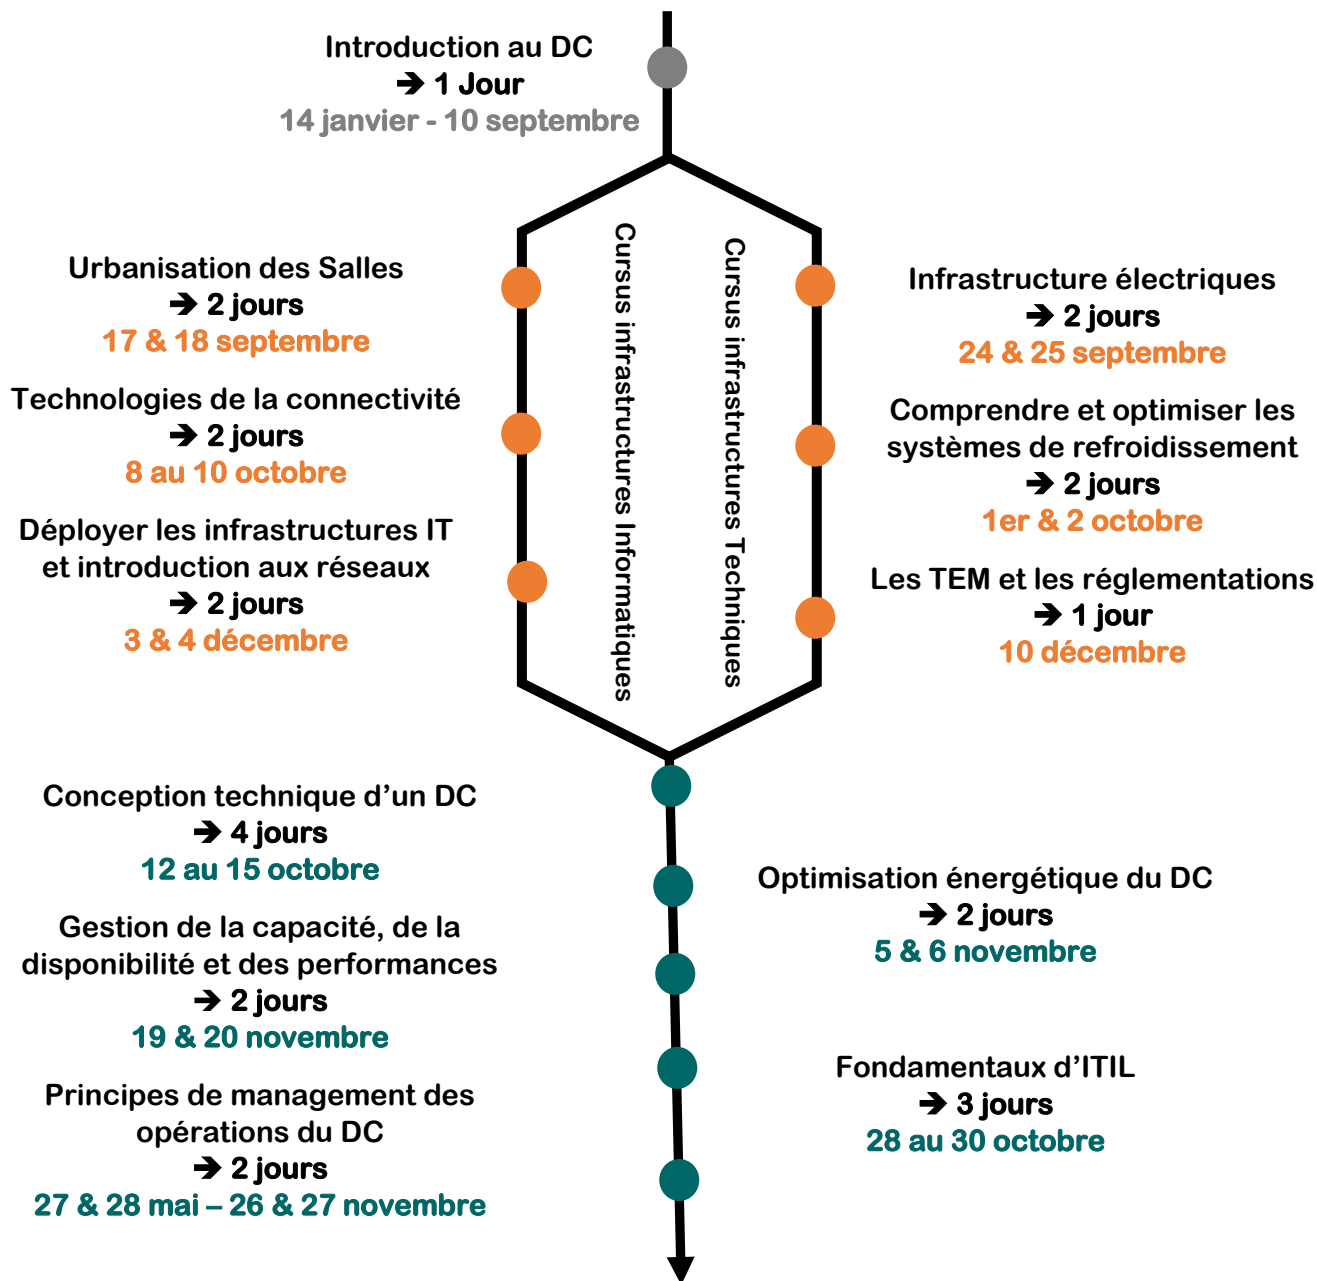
Introduction au DC
➔ 1 Jour
14 janvier - 10 septembre

Urbanisation des Salles
➔ 2 jours
17 & 18 septembre

Technologies de la connectivité
➔ 2 jours
8 au 10 octobre

Déployer les infrastructures IT et introduction aux réseaux
➔ 2 jours
3 & 4 décembre

Cursus infrastructures Informatiques

Cursus infrastructures Techniques

Infrastructure électriques
➔ 2 jours
24 & 25 septembre

Comprendre et optimiser les systèmes de refroidissement
➔ 2 jours
1er & 2 octobre

Les TEM et les réglementations
➔ 1 jour
10 décembre

Conception technique d'un DC
➔ 4 jours
12 au 15 octobre

Gestion de la capacité, de la disponibilité et des performances
➔ 2 jours
19 & 20 novembre

Principes de management des opérations du DC
➔ 2 jours
27 & 28 mai – 26 & 27 novembre

Optimisation énergétique du DC
➔ 2 jours
5 & 6 novembre

Fondamentaux d'ITIL
➔ 3 jours
28 au 30 octobre